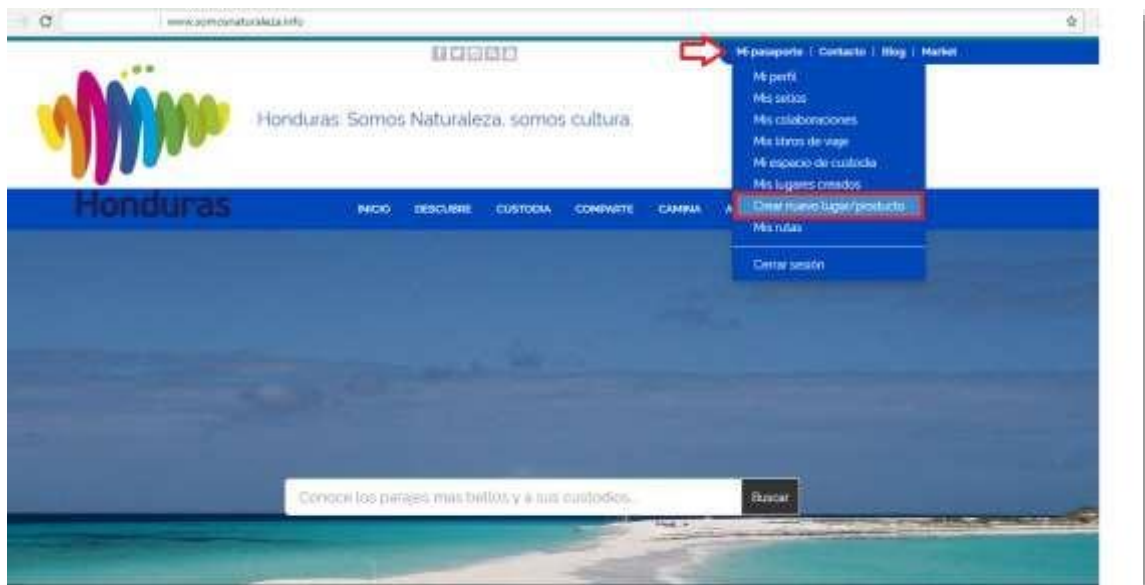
www.somosnaturaleza.info

Mi pasaporte | Contacto | Blog | Market

Mi perfil
Mis sellos
Mis colaboraciones
Mis libros de viaje
Mi espacio de custodia
Mis lugares creados
Crear nuevo lugar/producto
Mis rutas
Cerrar sesión

Honduras

Honduras: Somos Naturaleza, somos cultura.

INICIO DESCUBRE CUSTODIA COMPARTE CAMINA A

Conoce los parajes mas bellos y a sus custodios.

Buscar